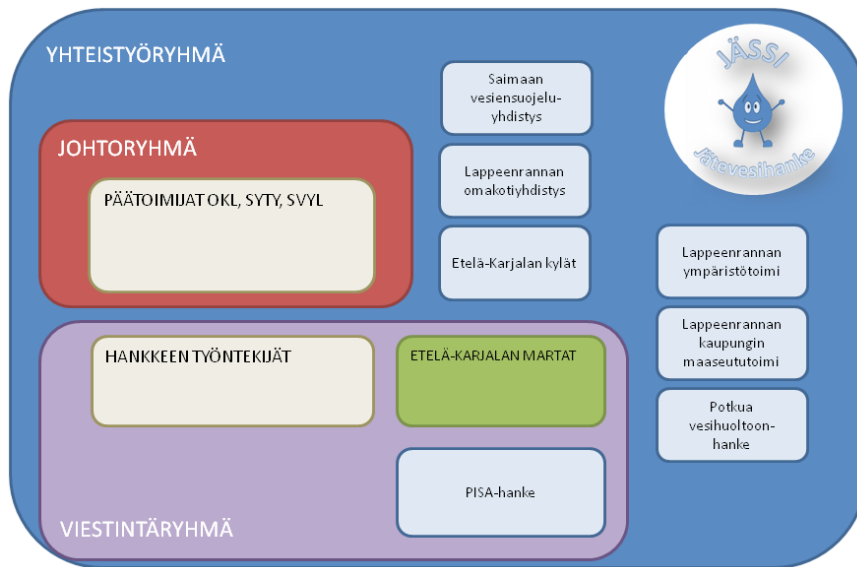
YHTEISTYÖRYHMÄ

JÄSSI
jätevesihanke

Saimaan vesiensuojeluyhdistys

Lappeenrannan omakotiyhdistys

Etelä-Karjalan kylät

JOHTORYHMÄ

PÄÄTOIMIJAT OKL, SYTY, SVYL

Lappeenrannan ympäristötoimi

Lappeenrannan kaupungin maaseututoimi

Potkua vesihuoltoonhanke

HANKKEEN TYÖNTEKIJÄT

ETELÄ-KARJALAN MARTAT

PISA-hanke

VIESTINTÄRYHMÄ